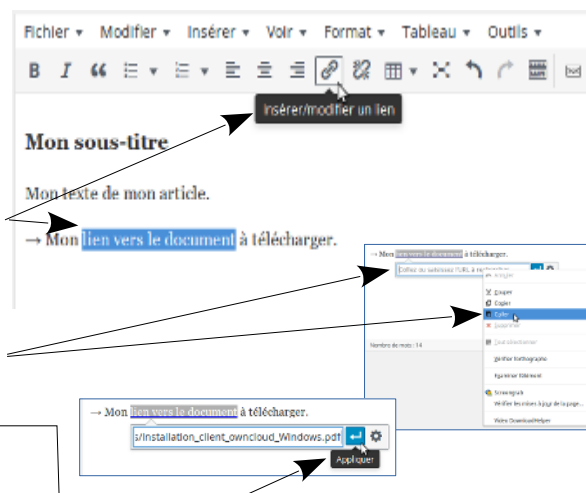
Fichier ▾ Modifier ▾ Insérer ▾ Voir ▾ Format ▾ Tableau ▾ Outils ▾

Insérer/modifier un lien

Mon sous-titre

Mon texte de mon article.

→ Mon lien vers le document à télécharger.

→ Mon lien vers le document à télécharger.

Collez ou saisissez l'URL à rechercher

Annuler
Couper
Copier
Coller
Supprimer
Tout sélectionner
Vérifier l'orthographe
Examiner l'élément
Screengrab
Vérifier les mises à jour de la page...
Video DownloadHelper

Nombre de mots : 14

→ Mon lien vers le document à télécharger.

s/Installation_client_owncloud_Windows.pdf

Appliquer